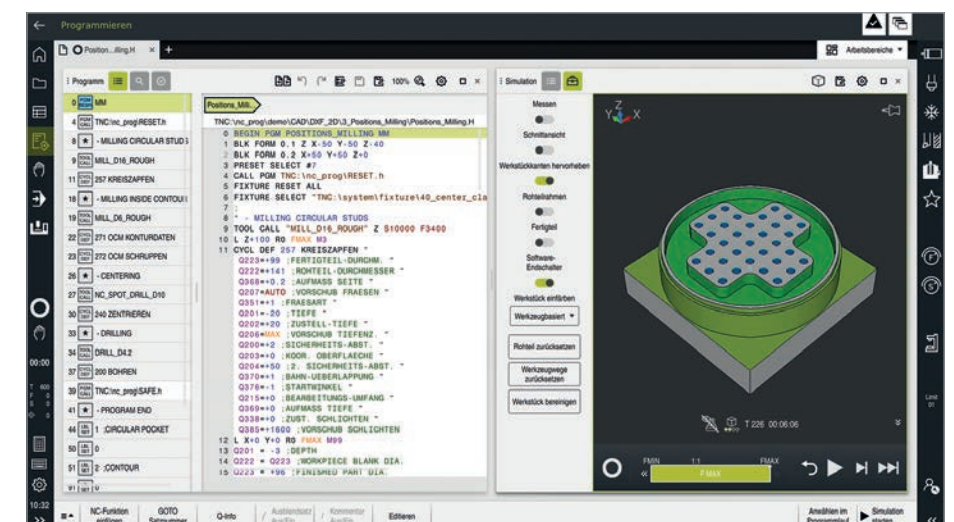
Programmieren

Position...lling.H

Arbeitsbereiche

Programm

0 MM
4 TNC:\nc_prog\RESET.h
8 - MILLING CIRCULAR STUDS
9 MILL_D16_ROUGH
11 257 KREISZAPFEN
18 - MILLING INSIDE CONTOUR
19 MILL_D6_ROUGH
22 271 OCM KONTURDATEN
23 272 OCM SCHRUPPEN
26 - CENTERING
27 NC_SPOT_DRILL_D10
30 240 ZENTRIEREN
33 - DRILLING
34 DRILL_D4.2
37 200 BOHREN
39 TNC:\nc_prog\SAFE.h
41 - PROGRAM END
44 1 :CIRCULAR POCKET
50 0
51 2 :CONTOUR

100%

Positions_Milli...

TNC:\nc_prog\demo\CAD\DXF_2D\3_Positions_Milling\Positions_Milling.H
0 BEGIN PGM POSITIONS_MILLING MM
1 BLK FORM 0.1 Z X-50 Y-50 Z-40
2 BLK FORM 0.2 X+50 Y+50 Z+0
3 PRESET SELECT #7
4 CALL PGM TNC:\nc_prog\RESET.h
5 FIXTURE RESET ALL
6 FIXTURE SELECT "TNC:\system\fixture\40_center_cla
7
8 * - MILLING CIRCULAR STUDS
9 TOOL CALL "MILL_D16_ROUGH" Z S10000 F3400
10 L Z+100 R0 FMAX M3
11 CYCL DEF 257 KREISZAPFEN ~
Q223=+99 ;FERTIGTEIL-DURCHM. ~
Q222=+141 ;ROHTEIL-DURCHMESSER ~
Q368=+0.2 ;AUFMASS SEITE ~
Q207=AUTO ;VORSCHUB FRAESEN ~
Q351=+1 ;FRAESART ~
Q201=-20 ;TIEFE ~
Q202=+20 ;ZUSTELL-TIEFE ~
Q206=MAX ;VORSCHUB TIEFENZ. ~
Q200=+2 ;SICHERHEITS-ABST. ~
Q203=+0 ;KOOR. OBERFLAECHE ~
Q204=+50 ;2. SICHERHEITS-ABST. ~
Q370=+1 ;BAHN-UEBERLAPPUNG ~
Q376=-1 ;STARTWINKEL ~
Q215=+0 ;BEARBEITUNGS-UMFANG ~
Q369=+0 ;AUFMASS TIEFE ~
Q338=+0 ;ZUST. SCHLICHTEN ~
Q385=+1600 ;VORSCHUB SCHLICHTEN
12 L X+0 Y+0 R0 FMAX M99
13 Q201 = -3 ;DEPTH
14 Q222 = Q223 ;WORKPIECE BLANK DIA.
15 Q223 = +96 ;FINISHED PART DIA.

Simulation

Messen
Schnittansicht
Werkstückkanten hervorheben
Rohteilrahmen
Fertigteil
Software-Endschalter
Werkstück einfärben
Werkzeugbasiert
Rohteil zurücksetzen
Werkzeugwege zurücksetzen
Werkstück bereinigen

T 226 00:06:06

FMIN 1:1 FMAX
F MAX

00:00

10:32

NC-Funktion einfügen
GOTO Satznummer
Q-Info
Ausblendsatz Aus/Ein
Kommentar Aus/Ein
Editieren
Anwählen im Programmlauf
Simulation starten